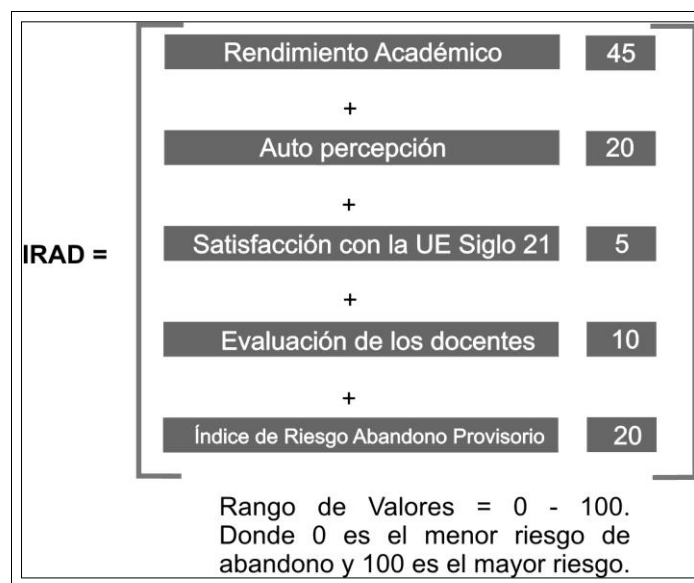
IRAD =

Rendimiento Académico 45

+

Auto percepción 20

+

Satisfacción con la UE Siglo 21 5

+

Evaluación de los docentes 10

+

Índice de Riesgo Abandono Provisorio 20

Rango de Valores = 0 - 100. Donde 0 es el menor riesgo de abandono y 100 es el mayor riesgo.